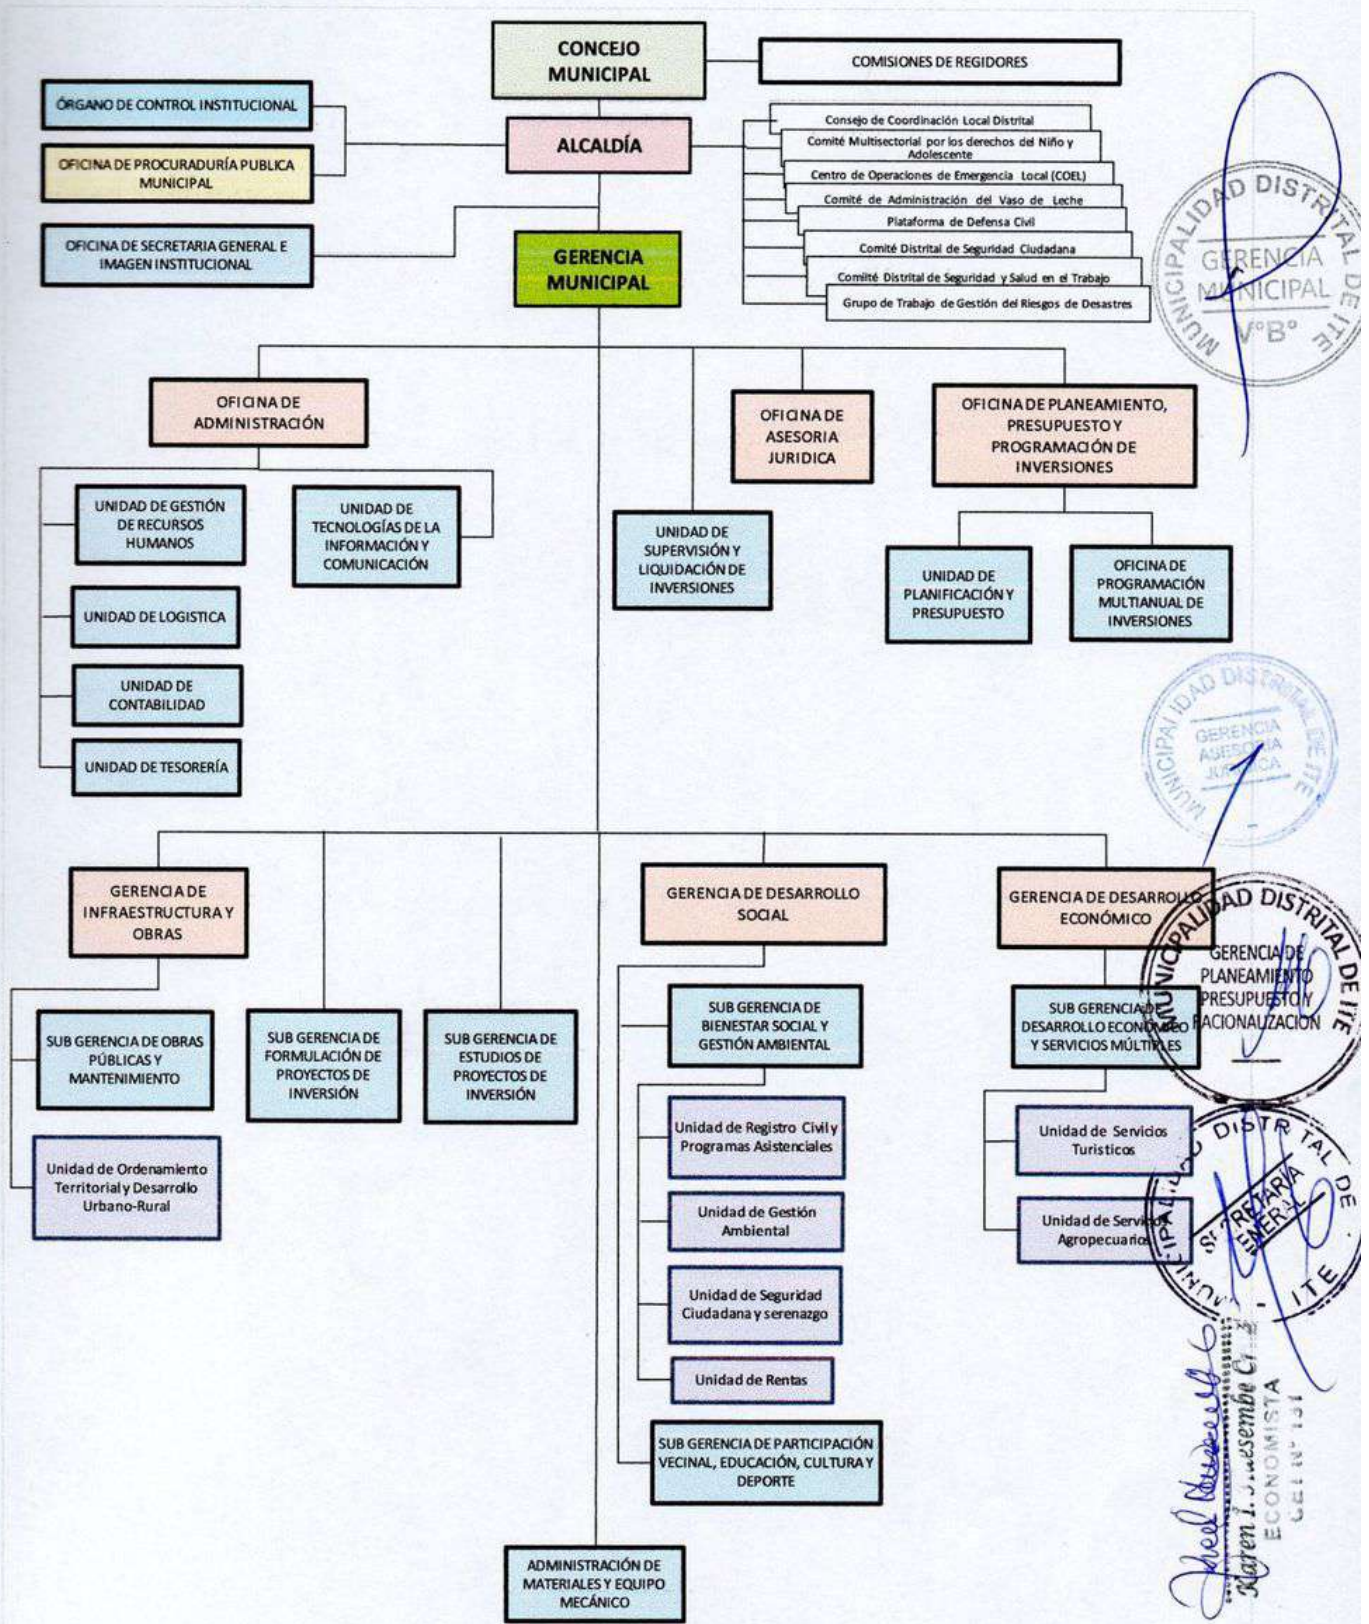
CONCEJO MUNICIPAL

COMISIONES DE REGIDORES

ÓRGANO DE CONTROL INSTITUCIONAL

OFICINA DE PROCURADURÍA PUBLICA MUNICIPAL

ALCALDÍA

Consejo de Coordinación Local Distrital
Comité Multisectorial por los derechos del Niño y Adolescente
Centro de Operaciones de Emergencia Local (COEL)
Comité de Administración del Vaso de Leche
Plataforma de Defensa Civil
Comité Distrital de Seguridad Ciudadana
Comité Distrital de Seguridad y Salud en el Trabajo
Grupo de Trabajo de Gestión del Riesgos de Desastres

OFICINA DE SECRETARIA GENERAL E IMAGEN INSTITUCIONAL

GERENCIA MUNICIPAL

MUNICIPALIDAD DISTRITAL DE ITE
GERENCIA MUNICIPAL
V°B°

OFICINA DE ADMINISTRACIÓN

OFICINA DE ASESORIA JURIDICA

OFICINA DE PLANEAMIENTO, PRESUPUESTO Y PROGRAMACIÓN DE INVERSIONES

UNIDAD DE GESTIÓN DE RECURSOS HUMANOS

UNIDAD DE TECNOLOGÍAS DE LA INFORMACIÓN Y COMUNICACIÓN

UNIDAD DE SUPERVISIÓN Y LIQUIDACIÓN DE INVERSIONES

UNIDAD DE PLANIFICACIÓN Y PRESUPUESTO

OFICINA DE PROGRAMACIÓN MULTIANUAL DE INVERSIONES

UNIDAD DE LOGISTICA

UNIDAD DE CONTABILIDAD

UNIDAD DE TESORERÍA

MUNICIPALIDAD DISTRITAL DE ITE
GERENCIA ASESORIA JURIDICA

GERENCIA DE INFRAESTRUCTURA Y OBRAS

GERENCIA DE DESARROLLO SOCIAL

GERENCIA DE DESARROLLO ECONÓMICO

MUNICIPALIDAD DISTRITAL DE ITE
GERENCIA DE PLANEAMIENTO PRESUPUESTO Y RACIONALIZACION

SUB GERENCIA DE BIENESTAR SOCIAL Y GESTIÓN AMBIENTAL

SUB GERENCIA DE DESARROLLO ECONÓMICO Y SERVICIOS MÚLTIPLES

SUB GERENCIA DE OBRAS PÚBLICAS Y MANTENIMIENTO

SUB GERENCIA DE FORMULACIÓN DE PROYECTOS DE INVERSIÓN

SUB GERENCIA DE ESTUDIOS DE PROYECTOS DE INVERSIÓN

Unidad de Registro Civil y Programas Asistenciales

Unidad de Servicios Turisticos

MUNICIPALIDAD DISTRITAL DE ITE
SECRETARIA GENERAL

Unidad de Ordenamiento Territorial y Desarrollo Urbano-Rural

Unidad de Gestión Ambiental

Unidad de Servicios Agropecuarios

Unidad de Seguridad Ciudadana y serenazgo

Unidad de Rentas

Karen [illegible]sembe C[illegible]
ECONOMISTA
CEL N° 131

SUB GERENCIA DE PARTICIPACIÓN VECINAL, EDUCACIÓN, CULTURA Y DEPORTE

ADMINISTRACIÓN DE MATERIALES Y EQUIPO MECÁNICO